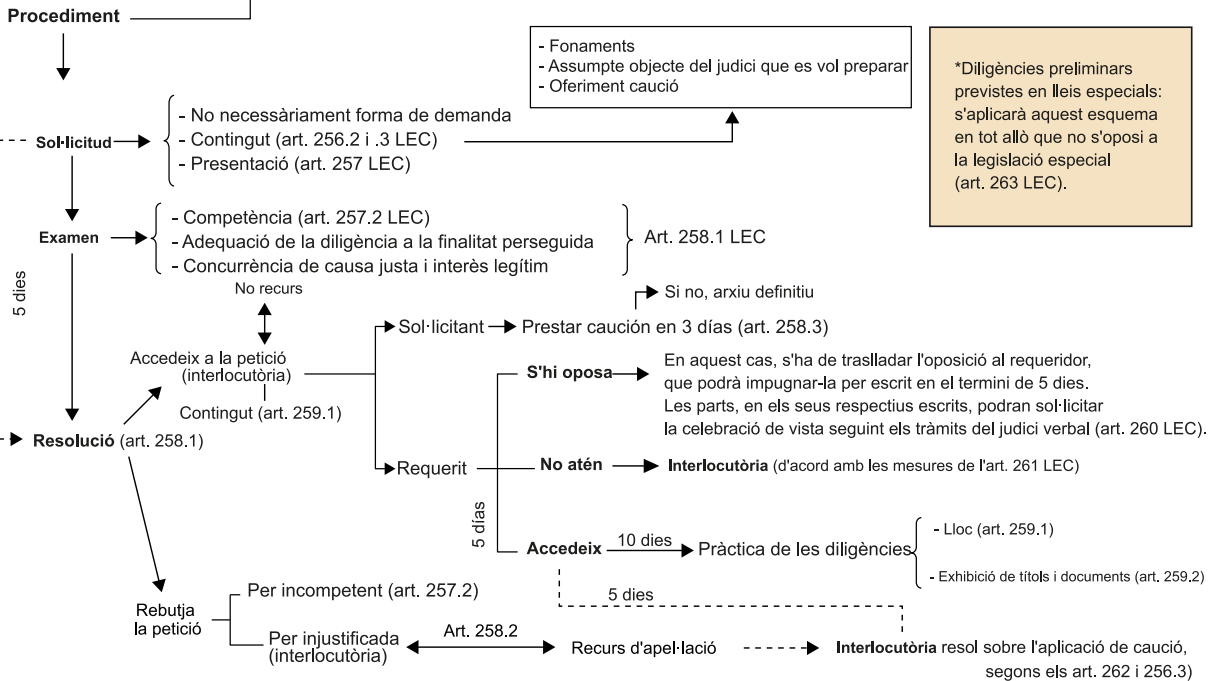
Procediment

- Fonaments
- Assumpte objecte del judici que es vol preparar
- Oferiment caució

*Diligències preliminars previstes en lleis especials: s'aplicarà aquest esquema en tot allò que no s'oposi a la legislació especial (art. 263 LEC).

Sol·licitud

- No necessàriament forma de demanda
- Contingut (art. 256.2 i .3 LEC)
- Presentació (art. 257 LEC)

Examen

- Competència (art. 257.2 LEC)
- Adequació de la diligència a la finalitat perseguida
- Concurrència de causa justa i interès legítim

Art. 258.1 LEC

5 dies

No recurs

Si no, arxiu definitiu

Sol·licitant → Prestar caución en 3 días (art. 258.3)

Accedeix a la petició (interlocutòria)

Contingut (art. 259.1)

S'hi oposa

En aquest cas, s'ha de traslladar l'oposició al requeridor, que podrà impugnar-la per escrit en el termini de 5 dies. Les parts, en els seus respectius escrits, podran sol·licitar la celebració de vista seguint els tràmits del judici verbal (art. 260 LEC).

Resolució (art. 258.1)

Requerit

No atén → Interlocutòria (d'acord amb les mesures de l'art. 261 LEC)

5 dias

Accedeix 10 dies → Pràctica de les diligències

- Lloc (art. 259.1)
- Exhibició de títols i documents (art. 259.2)

5 dies

Rebutja la petició

Per incompetent (art. 257.2)

Per injustificada (interlocutòria)

Art. 258.2

Recurs d'apel·lació

Interlocutòria resol sobre l'aplicació de caució, segons els art. 262 i 256.3)